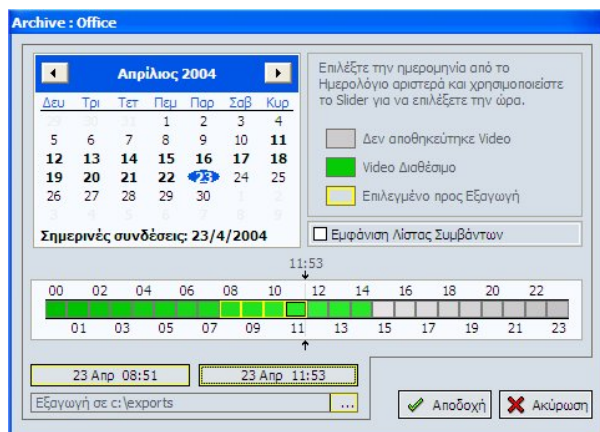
Archive : Office

Απρίλιος 2004

| Δευ | Τρι | Τετ | Πεμ | Παρ | Σαβ | Κυρ |
|---|---|---|---|---|---|---|
| 29 | 30 | 31 | 1 | 2 | 3 | 4 |
| 5 | 6 | 7 | 8 | 9 | 10 | 11 |
| 12 | 13 | 14 | 15 | 16 | 17 | 18 |
| 19 | 20 | 21 | 22 | 23 | 24 | 25 |
| 26 | 27 | 28 | 29 | 30 | 1 | 2 |
| 3 | 4 | 5 | 6 | 7 | 8 | 9 |

Σημερινές συνδέσεις: 23/4/2004

Επιλέξτε την ημερομηνία από το Ημερολόγιο αριστερά και χρησιμοποιείστε το Slider για να επιλέξετε την ώρα.

Δεν αποθηκεύτηκε Video

Video Διαθέσιμο

Επιλεγμένο προς Εξαγωγή

Εμφάνιση Λίστας Συμβάντων

11:53

00 02 04 06 08 10 12 14 16 18 20 22

01 03 05 07 09 11 13 15 17 19 21 23

23 Απρ 08:51

23 Απρ 11:53

Εξαγωγή σε c:\exports

...

Αποδοχή

Ακύρωση